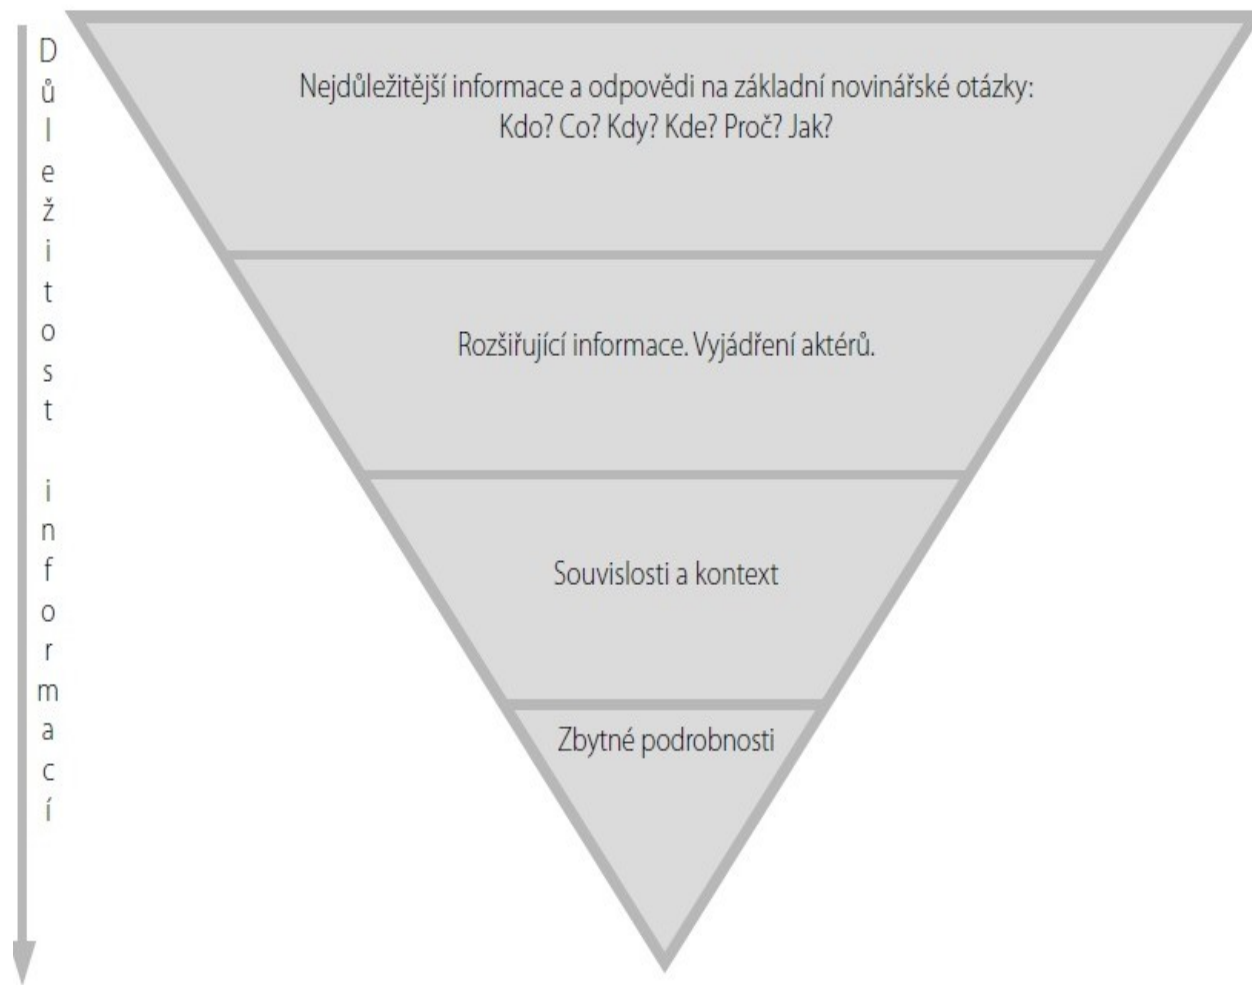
Důležitost informací

Nejdůležitější informace a odpovědi na základní novinářské otázky: Kdo? Co? Kdy? Kde? Proč? Jak?

Rozšiřující informace. Vyjádření aktérů.

Souvislosti a kontext

Zbytné podrobnosti